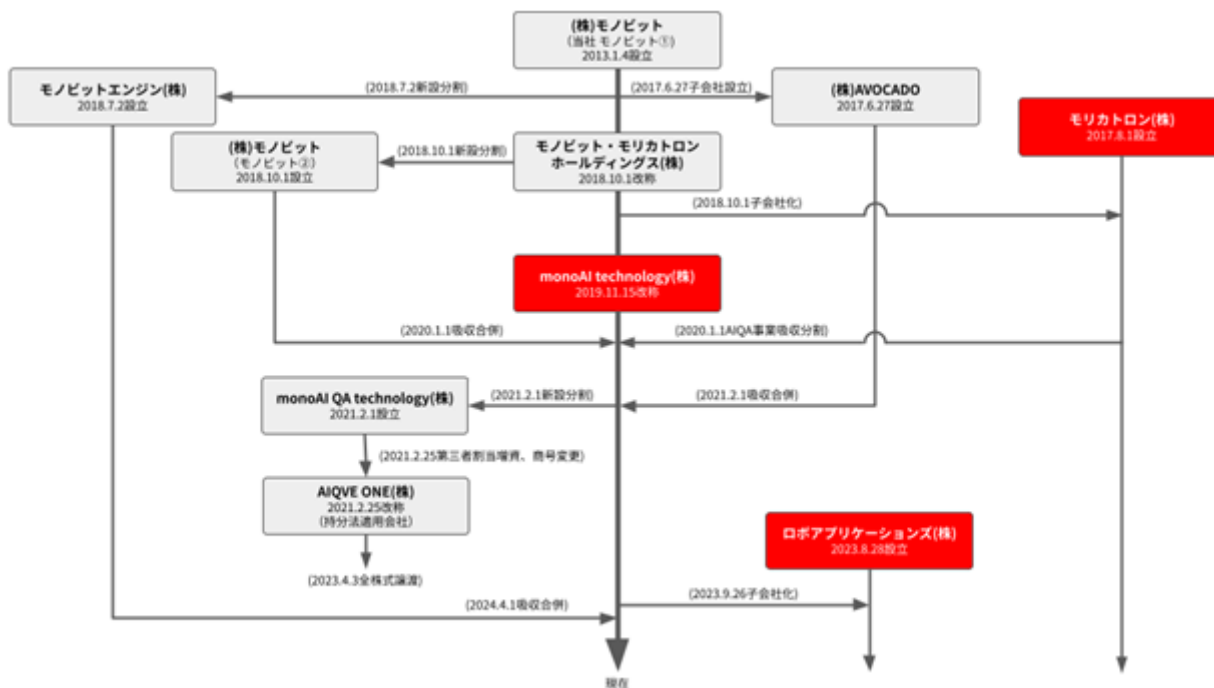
(株)モノビット
(当社 モノビット①)
2013.1.4設立

モノビットエンジン(株)
2018.7.2設立

(2018.7.2新設分割)

(2017.6.27子会社設立)

(株)AVOCADO
2017.6.27設立

モリカトロン(株)
2017.8.1設立

(株)モノビット
(モノビット②)
2018.10.1設立

(2018.10.1新設分割)

モノビット・モリカトロン
ホールディングス(株)
2018.10.1改称

(2018.10.1子会社化)

monoAI technology(株)
2019.11.15改称

(2020.1.1吸収合併)

(2020.1.1AIQA事業吸収分割)

monoAI QA technology(株)
2021.2.1設立

(2021.2.1新設分割)

(2021.2.1吸収合併)

(2021.2.25第三者割当増資、商号変更)

AIQVE ONE(株)
2021.2.25改称
(持分法適用会社)

ロボアプリケーションズ(株)
2023.8.28設立

(2023.4.3全株式譲渡)

(2024.4.1吸収合併)

(2023.9.26子会社化)

現在